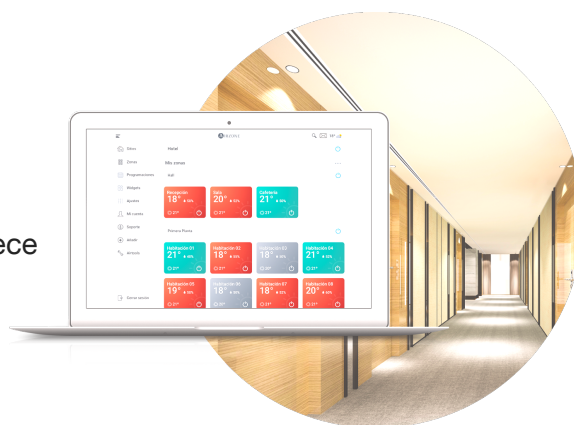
ece

AIRZONE

Sitios
Zonas
Programaciones
Widgets
Ajustes
Mi cuenta
Soporte
Airzone
Airtools
Cerrar sesión

Hotel
Mis zonas
Hall

Recepción
18°
Sala
20°
Cafetería
21°

Primera Planta

Habitación 01
21°
Habitación 02
18°
Habitación 03
18°
Habitación 04
21°
Habitación 05
19°
Habitación 06
18°
Habitación 07
18°
Habitación 08
20°